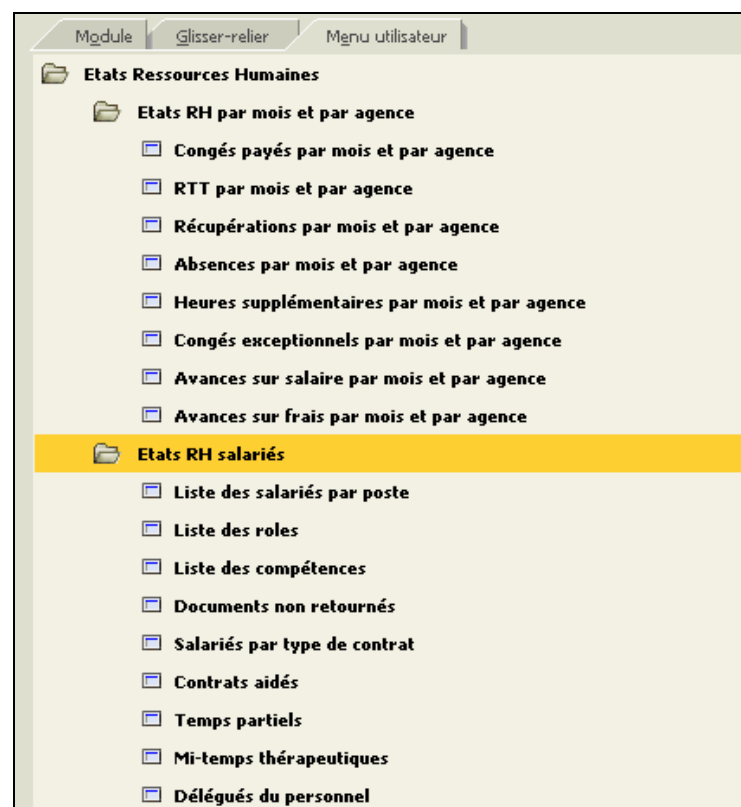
Module | Glisser-relier | Menu utilisateur

Etats Ressources Humaines

Etats RH par mois et par agence

Congés payés par mois et par agence

RTT par mois et par agence

Récupérations par mois et par agence

Absences par mois et par agence

Heures supplémentaires par mois et par agence

Congés exceptionnels par mois et par agence

Avances sur salaire par mois et par agence

Avances sur frais par mois et par agence

Etats RH salariés

Liste des salariés par poste

Liste des roles

Liste des compétences

Documents non retournés

Salariés par type de contrat

Contrats aidés

Temps partiels

Mi-temps thérapeutiques

Délégués du personnel